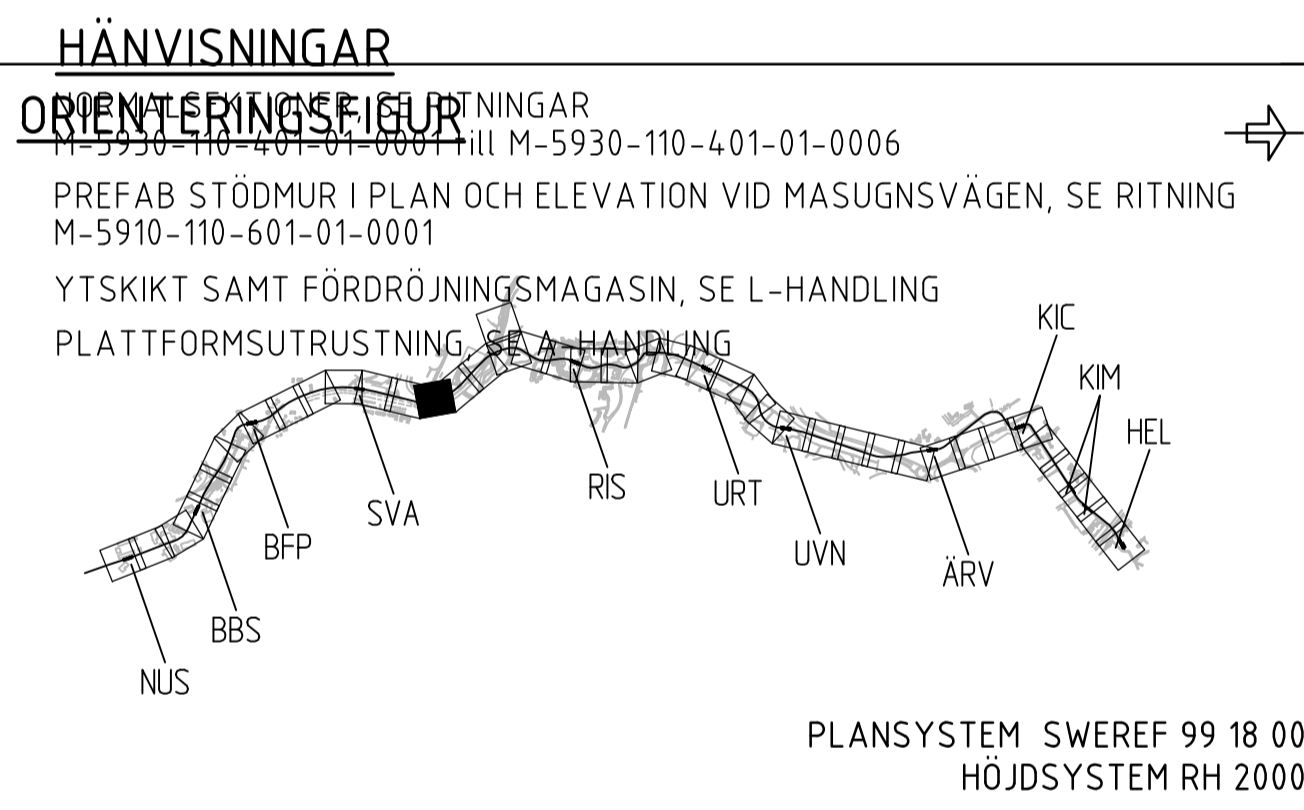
HÄNVISNINGAR

ORIENTERINGSFIGUR

NORMALSEKTIONER, SE RITNINGAR M-5930-110-401-01-0001 till M-5930-110-401-01-0006

PREFAB STÖDMUR I PLAN OCH ELEVATION VID MASUGNSVÄGEN, SE RITNING M-5910-110-601-01-0001

YTSKIKT SAMT FÖRDRÖJNINGSMAGASIN, SE L-HANDLING

PLATTFORMSUTRUSTNING, SE A-HANDLING

KIC
KIM
HEL
RIS
URT
SVA
BFP
UVN
ÄRV
BBS
NUS

PLANSYSTEM SWEREF 99 18 00
HÖJDSYSTEM RH 2000